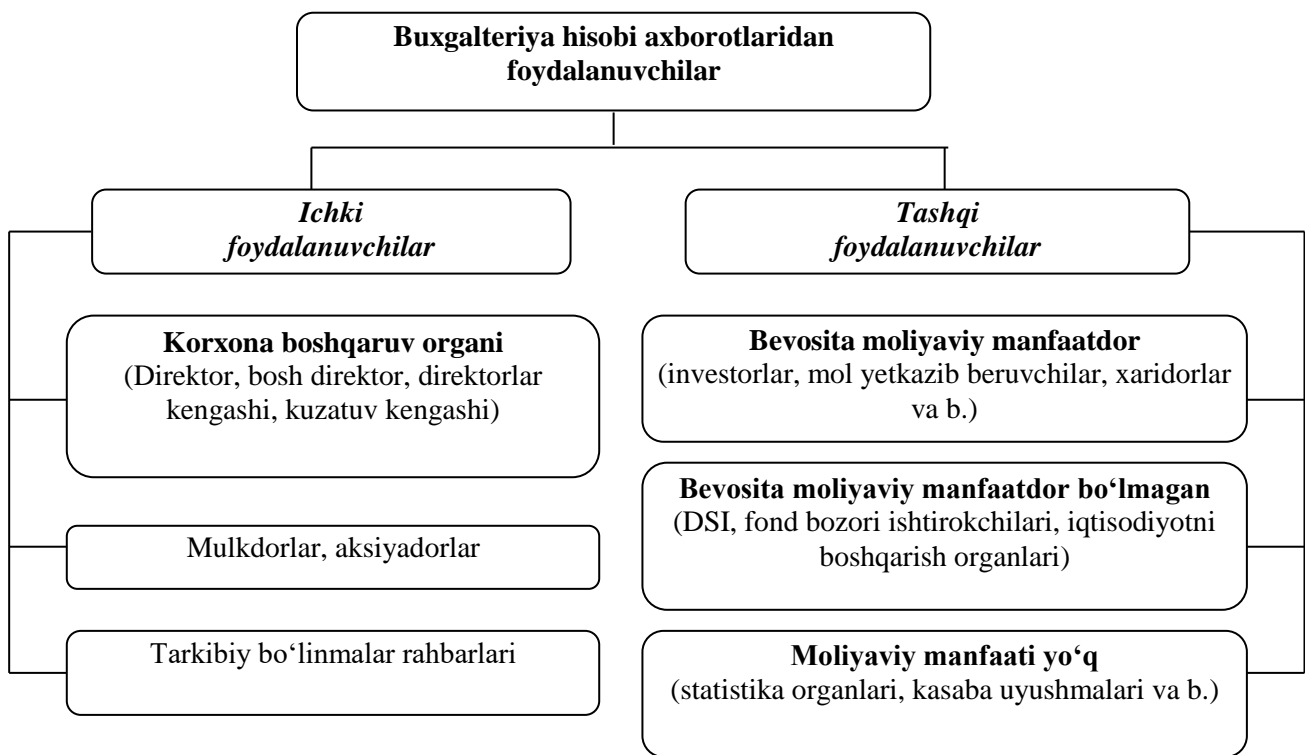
Buxgalteriya hisobi axborotlaridan foydalanuvchilar

Ichki foydalanuvchilar

Tashqi foydalanuvchilar

Korxona boshqaruv organi
(Direktor, bosh direktor, direktorlar kengashi, kuzatuv kengashi)

Mulkdorlar, aksiyadorlar

Tarkibiy bo‘linmalar rahbarlari

Bevosita moliyaviy manfaatdor
(investorlar, mol yetkazib beruvchilar, xaridorlar va b.)

Bevosita moliyaviy manfaatdor bo‘lmagan
(DSI, fond bozori ishtirokchilari, iqtisodiyotni boshqarish organlari)

Moliyaviy manfaati yo‘q
(statistika organlari, kasaba uyushmalari va b.)